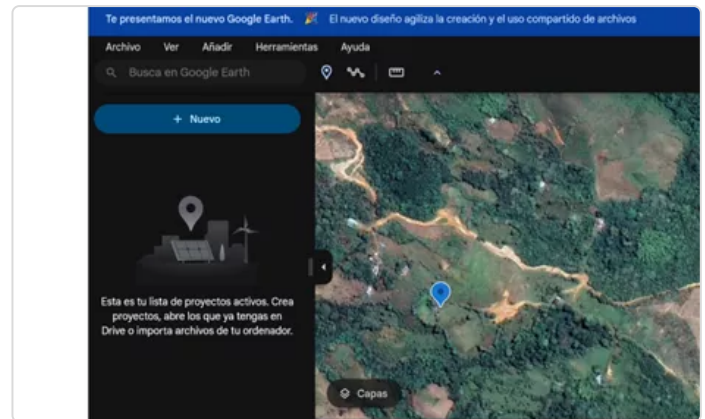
Te presentamos el nuevo Google Earth. 🎉 El nuevo diseño agiliza la creación y el uso compartido de archivos

Archivo Ver Añadir Herramientas Ayuda

Busca en Google Earth

+ Nuevo

Esta es tu lista de proyectos activos. Crea proyectos, abre los que ya tengas en Drive o importa archivos de tu ordenador.

Capas